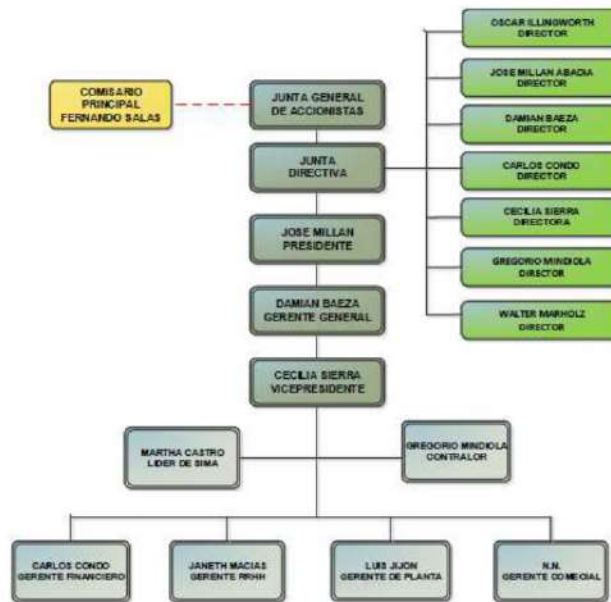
OSCAR ILLINGWORTH
DIRECTOR

JOSE MILLAN ABADIA
DIRECTOR

DAMIAN BAEZA
DIRECTOR

CARLOS CONDO
DIRECTOR

CECILIA SIERRA
DIRECTORA

GREGORIO MINDIOLA
DIRCTOR

WALTER MARHOLZ
DIRECTOR

COMISARIO
PRINCIPAL
FERNANDO SALAS

JUNTA GENERAL
DE ACCIONISTAS

JUNTA
DIRECTIVA

JOSE MILLAN
PRESIDENTE

DAMIAN BAEZA
GERENTE GENERAL

CECILIA SIERRA
VICEPRESIDENTE

MARTHA CASTRO
LIDER DE SIMA

GREGORIO MINDIOLA
CONTRALOR

CARLOS CONDO
GERENTE FINANCIERO

JANETH MACIAS
GERENTE RRHH

LUIS JIJON
GERENTE DE PLANTA

N.N.
GERENTE COMECIAL